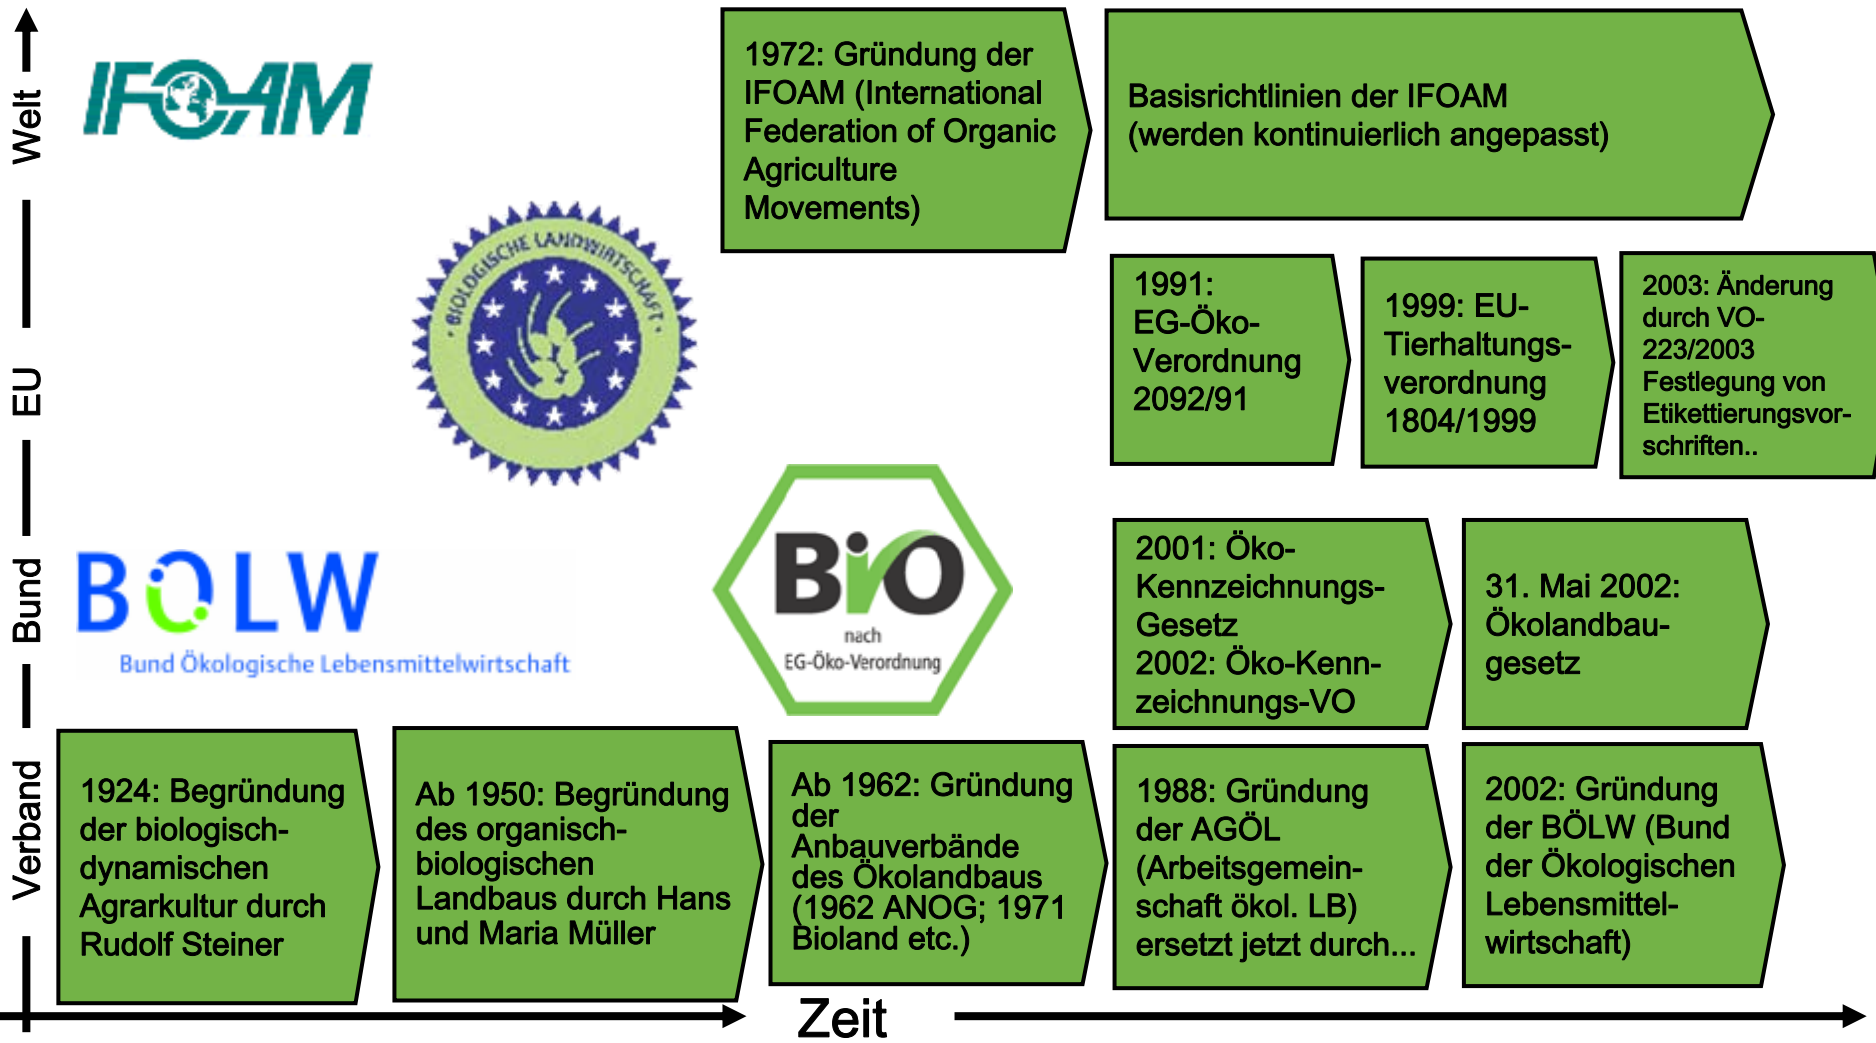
Welt

EU

Bund

Verband

IFOAM

1972: Gründung der IFOAM (International Federation of Organic Agriculture Movements)

Basisrichtlinien der IFOAM (werden kontinuierlich angepasst)

BIOLOGISCHE LANDWIRTSCHAFT

1991: EG-Öko-Verordnung 2092/91

1999: EU-Tierhaltungsverordnung 1804/1999

2003: Änderung durch VO-223/2003 Festlegung von Etikettierungsvorschriften..

BÖLW
Bund Ökologische Lebensmittelwirtschaft

Bio
nach
EG-Öko-Verordnung

2001: Öko-Kennzeichnungs-Gesetz
2002: Öko-Kennzeichnungs-VO

31. Mai 2002: Ökolandbaugesetz

1924: Begründung der biologisch-dynamischen Agrarkultur durch Rudolf Steiner

Ab 1950: Begründung des organisch-biologischen Landbaus durch Hans und Maria Müller

Ab 1962: Gründung der Anbauverbände des Ökolandbaus (1962 ANOG; 1971 Bioland etc.)

1988: Gründung der AGÖL (Arbeitsgemeinschaft ökol. LB) ersetzt jetzt durch...

2002: Gründung der BÖLW (Bund der Ökologischen Lebensmittelwirtschaft)

Zeit